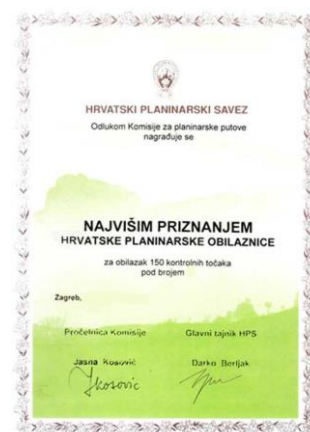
HRVATSKI PLANINARSKI SAVEZ

Odlukom Komisije za planinarske putove nagrađuje se

NAJVIŠIM PRIZNANJEM
HRVATSKE PLANINARSKE OBILAZNICE

za obilazak 150 kontrolnih točaka pod brojem

Zagreb,

Pročelnica Komisije
Jasna Kosović
Kosović

Glavni tajnik HPS
Darko Berljak
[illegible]